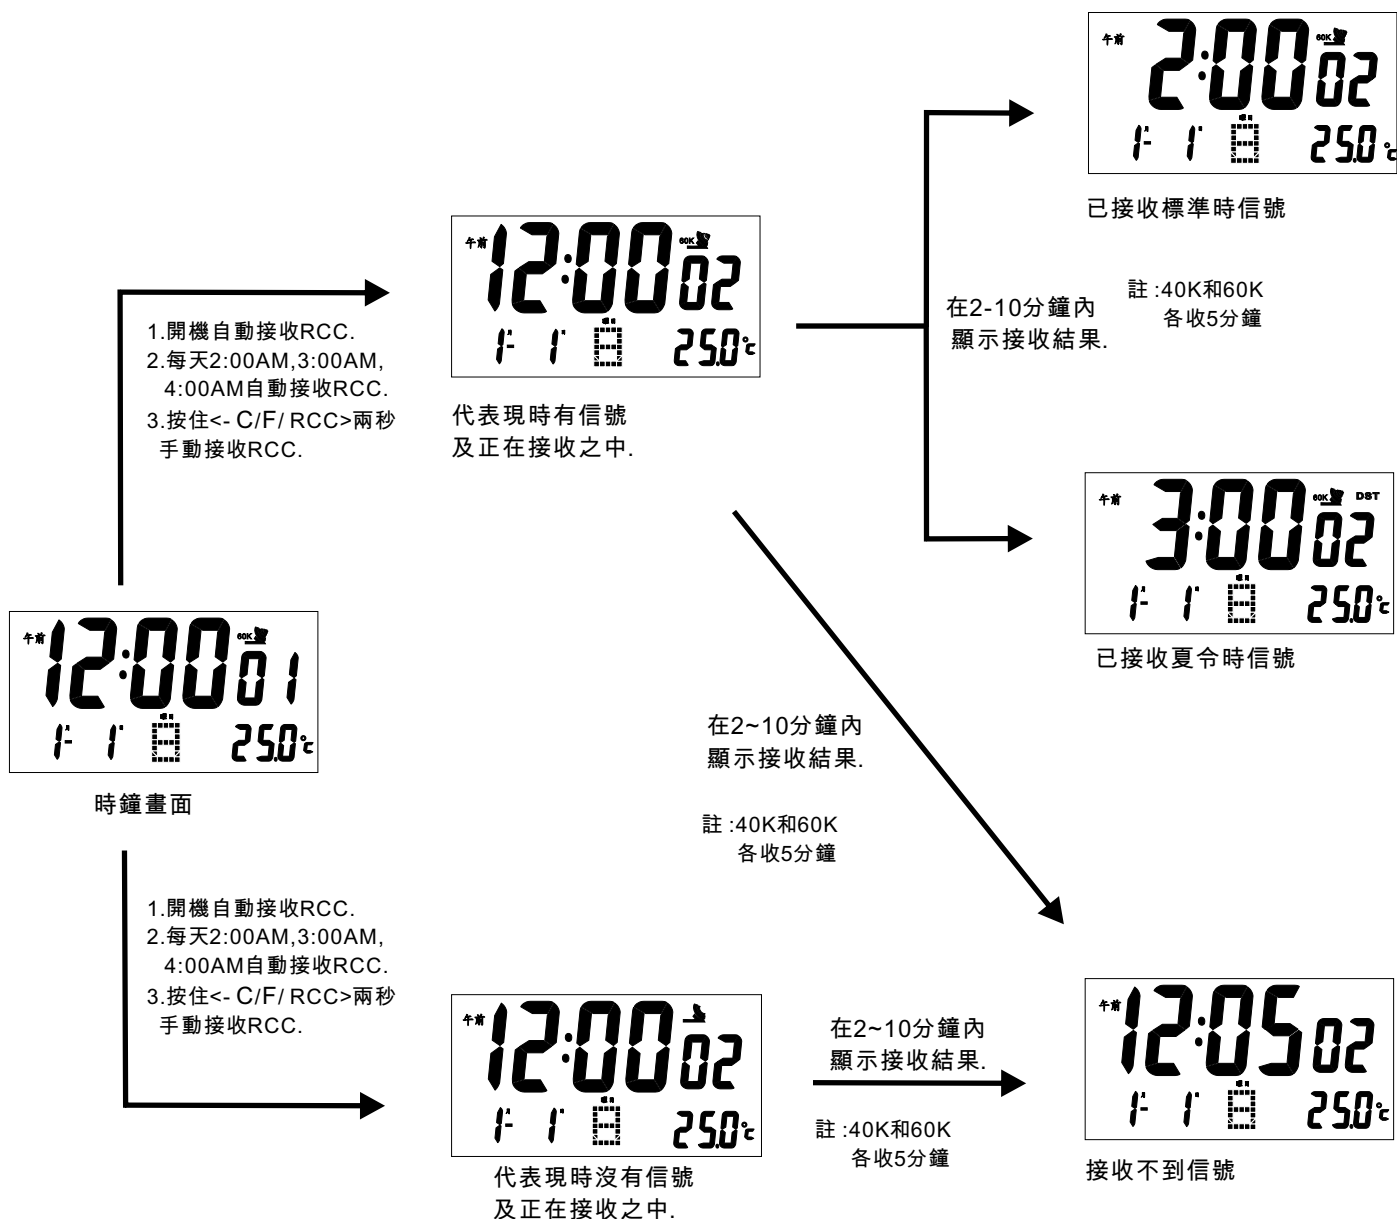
午前 2:00 60K 02
1- 1 25.0°c

已接收標準時信號

午前 12:00 60K 02
1- 1 25.0°c

1.開機自動接收RCC.
2.每天2:00AM,3:00AM, 4:00AM自動接收RCC.
3.按住<- C/F/ RCC>兩秒 手動接收RCC.

代表現時有信號
及正在接收之中.

在2-10分鐘內
顯示接收結果.

註 :40K和60K
各收5分鐘

午前 3:00 60K DST 02
1- 1 25.0°c

已接收夏令時信號

午前 12:00 60K 01
1- 1 25.0°c

時鐘畫面

在2~10分鐘內
顯示接收結果.

註 :40K和60K
各收5分鐘

1.開機自動接收RCC.
2.每天2:00AM,3:00AM, 4:00AM自動接收RCC.
3.按住<- C/F/ RCC>兩秒 手動接收RCC.

午前 12:00 02
1- 1 25.0°c

代表現時沒有信號
及正在接收之中.

在2~10分鐘內
顯示接收結果.

註 :40K和60K
各收5分鐘

午前 12:05 02
1- 1 25.0°c

接收不到信號